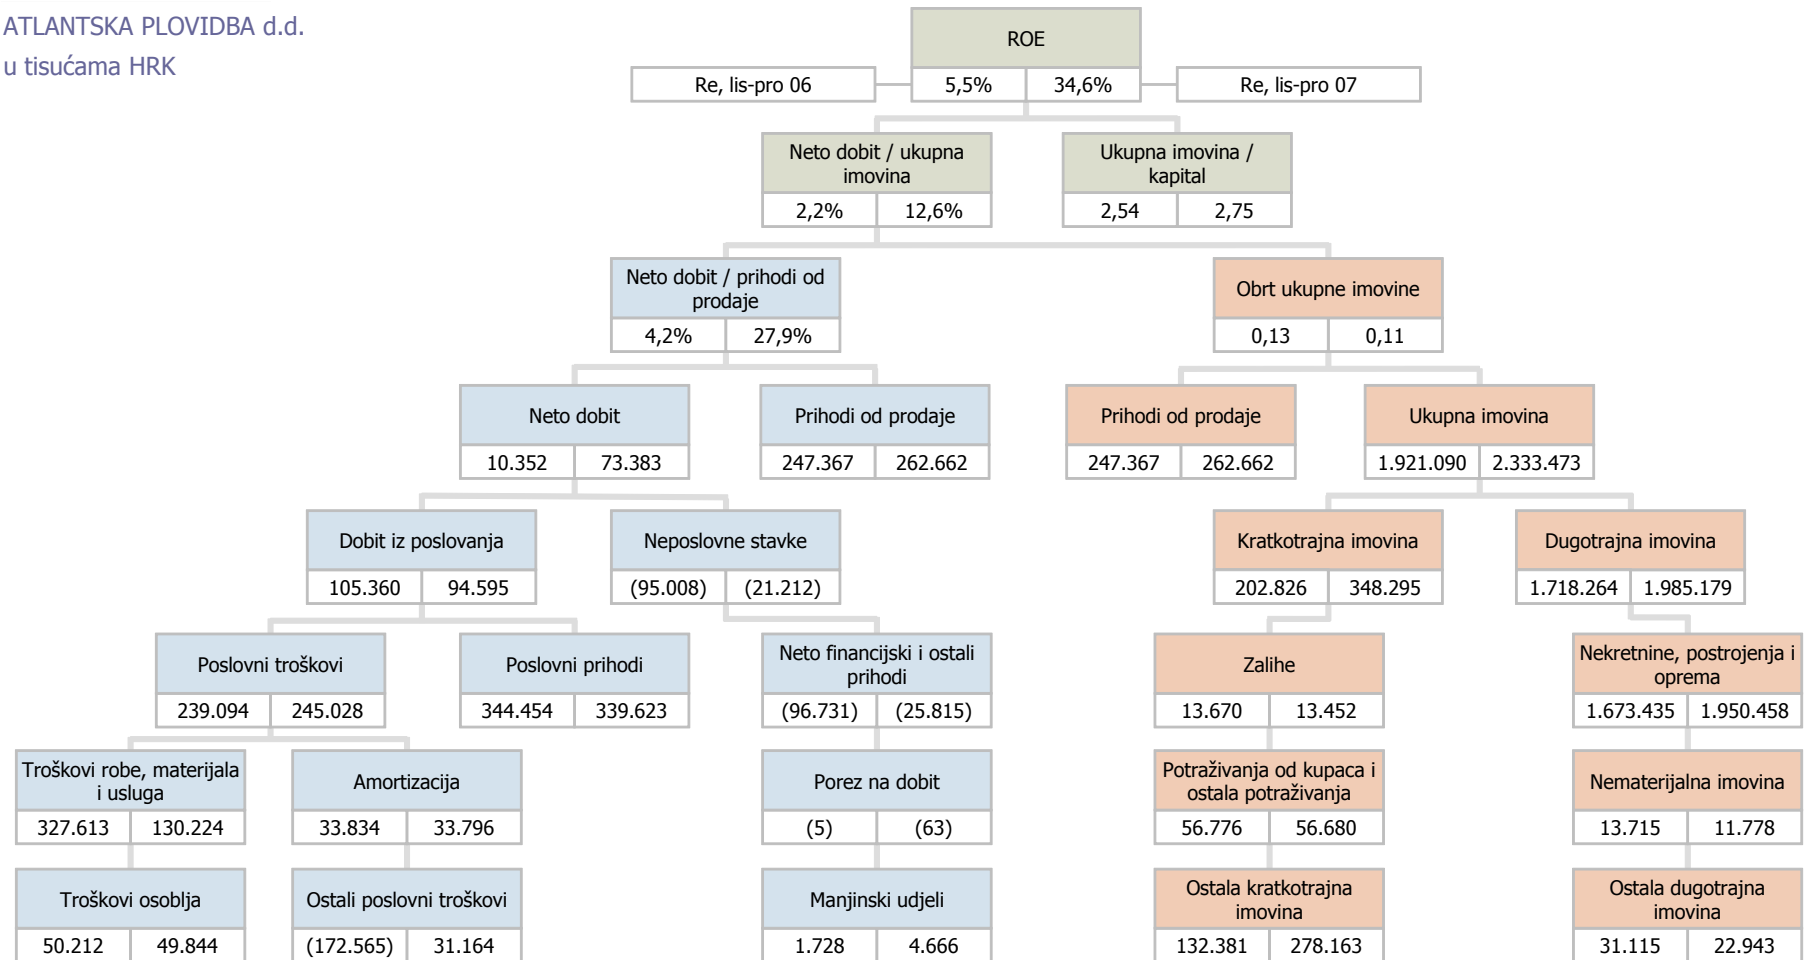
ATLANTSKA PLOVIDBA d.d.
u tisućama HRK

ROE
Re, lis-pro 06
5,5%
34,6%
Re, lis-pro 07

Neto dobit / ukupna imovina
2,2%
12,6%

Ukupna imovina / kapital
2,54
2,75

Neto dobit / prihodi od prodaje
4,2%
27,9%

Obrt ukupne imovine
0,13
0,11

Neto dobit
10.352
73.383

Prihodi od prodaje
247.367
262.662

Prihodi od prodaje
247.367
262.662

Ukupna imovina
1.921.090
2.333.473

Dobit iz poslovanja
105.360
94.595

Neposlovne stavke
(95.008)
(21.212)

Kratkotrajna imovina
202.826
348.295

Dugotrajna imovina
1.718.264
1.985.179

Poslovni troškovi
239.094
245.028

Poslovni prihodi
344.454
339.623

Neto financijski i ostali prihodi
(96.731)
(25.815)

Zalihe
13.670
13.452

Nekretnine, postrojenja i oprema
1.673.435
1.950.458

Troškovi robe, materijala i usluga
327.613
130.224

Amortizacija
33.834
33.796

Porez na dobit
(5)
(63)

Potraživanja od kupaca i ostala potraživanja
56.776
56.680

Nematerijalna imovina
13.715
11.778

Troškovi osoblja
50.212
49.844

Ostali poslovni troškovi
(172.565)
31.164

Manjinski udjeli
1.728
4.666

Ostala kratkotrajna imovina
132.381
278.163

Ostala dugotrajna imovina
31.115
22.943